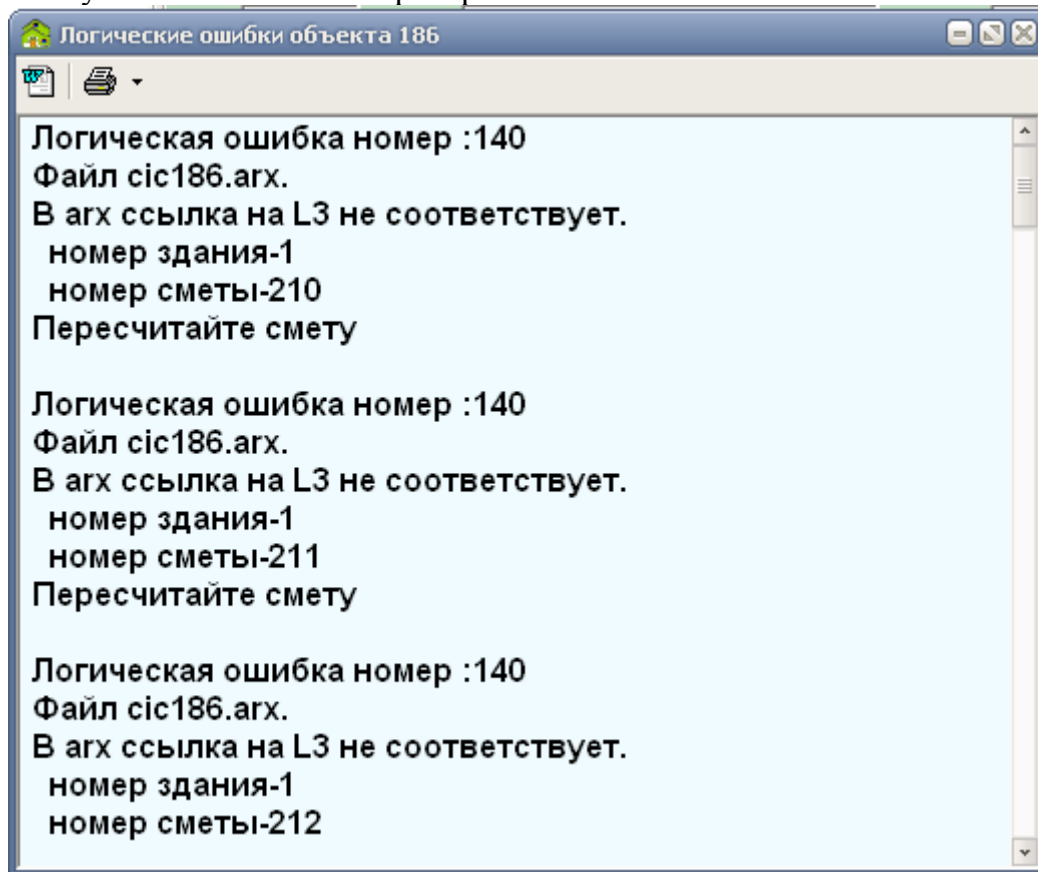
Логические ошибки объекта 186

Логическая ошибка номер :140
Файл cic186.arx.
В arx ссылка на L3 не соответствует.
номер здания-1
номер сметы-210
Пересчитайте смету

Логическая ошибка номер :140
Файл cic186.arx.
В arx ссылка на L3 не соответствует.
номер здания-1
номер сметы-211
Пересчитайте смету

Логическая ошибка номер :140
Файл cic186.arx.
В arx ссылка на L3 не соответствует.
номер здания-1
номер сметы-212